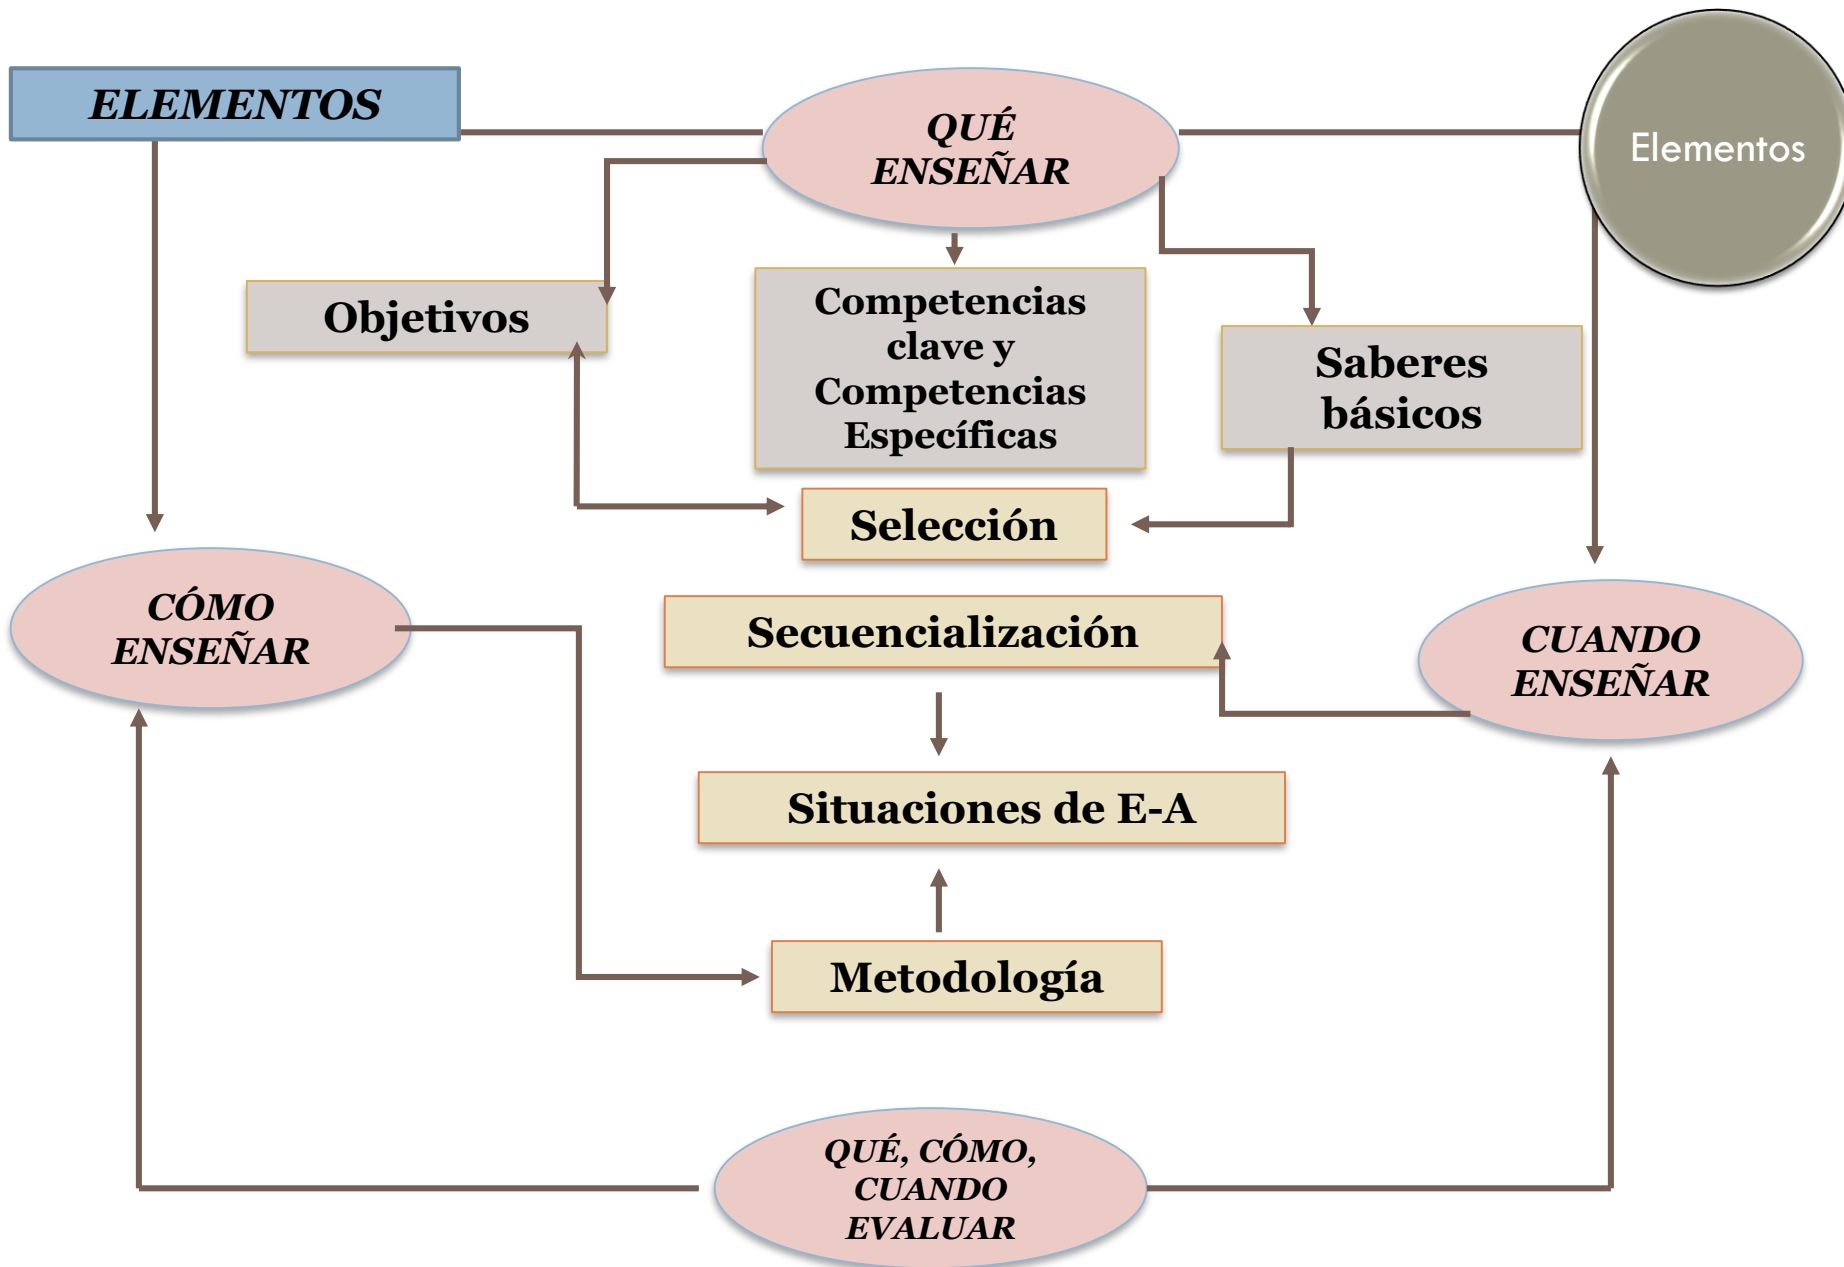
ELEMENTOS

QUÉ ENSEÑAR

Elementos

Objetivos

Competencias clave y Competencias Específicas

Saberes básicos

Selección

CÓMO ENSEÑAR

Secuencialización

CUANDO ENSEÑAR

Situaciones de E-A

Metodología

QUÉ, CÓMO, CUANDO EVALUAR